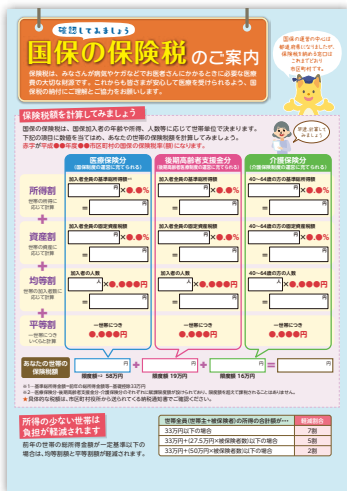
確認してみましょう

国保の保険税のご案内

保険税は、みなさんが病気やケガなどでお医者さんにかかるときに必要な医療費の大切な財源です。これからも皆さまが安心して医療を受けられるよう、国保税の納付にご理解とご協力をお願いします。

国保の運営の中心は都道府県になりましたが、保険税を納める窓口はこれまでどおり市町村です。

保険税額を計算してみましょう

国保の保険税は、国保加入者の年齢や所得、人数等に応じて世帯単位で決まります。下記の該当に数値を当てはめ、あなたの世帯の保険税額を計算してみましょう。
赤字が平成●●年度●●市区町村の国保税率(額)になります。

早速計算してみましょう

| | 医療分保険分 (国保税率の算定基準になります) | 後期高齢者支援金分 (後期高齢者医療制度の運営に充てられます) | 介護保険分 (介護保険制度の運営に充てられます) |
|---|---|---|---|
| 所得割 世帯の所得に応じて計算 | 加入者全員の基準総所得額 円 ×●.●% = 円 | 加入者全員の基準総所得額 円 ×●.●% = 円 | 40～64歳の方の基準総所得額 円 ×●.●% = 円 |
| + 資産割 世帯の資産に応じて計算 | 加入者全員の固定資産税額 円 ×●●% = 円 | 加入者全員の固定資産税額 円 ×●●% = 円 | 40～64歳の方の固定資産税額 円 ×●●% = 円 |
| + 均等割 世帯の加入者数に応じて計算 | 加入者の人数 人 ×●,●●●円 = 円 | 加入者の人数 人 ×●,●●●円 = 円 | 40～64歳の方の人数 人 ×●,●●●円 = 円 |
| + 平等割 一世帯につきいくらと計算 | 一世帯につき ●,●●●円 | 一世帯につき ●,●●●円 | 一世帯につき ●,●●●円 |

あなたの世帯の保険税額 円 + 円 + 円 = 円
限度額 58万円　限度額 19万円　限度額 16万円

※1 ～基準総所得金額…前年の総所得金額等－基礎控除33万円
※2 ～国保加入者…
★ 具体的な税額は、市区町村役所から送られてくる納税通知書でご確認ください。

所得の少ない世帯は負担が軽減されます

前年の世帯の総所得金額が一定基準以下の場合は、均等割額と平等割額が軽減されます。

| 世帯全員(世帯主+被保険者)の所得の合計額が… | 軽減割合 |
|---|---|
| 33万円以下の場合 | 7割 |
| 33万円+(27.5万円×被保険者数)以下の場合 | 5割 |
| 33万円+(50万円×被保険者数)以下の場合 | 2割 |